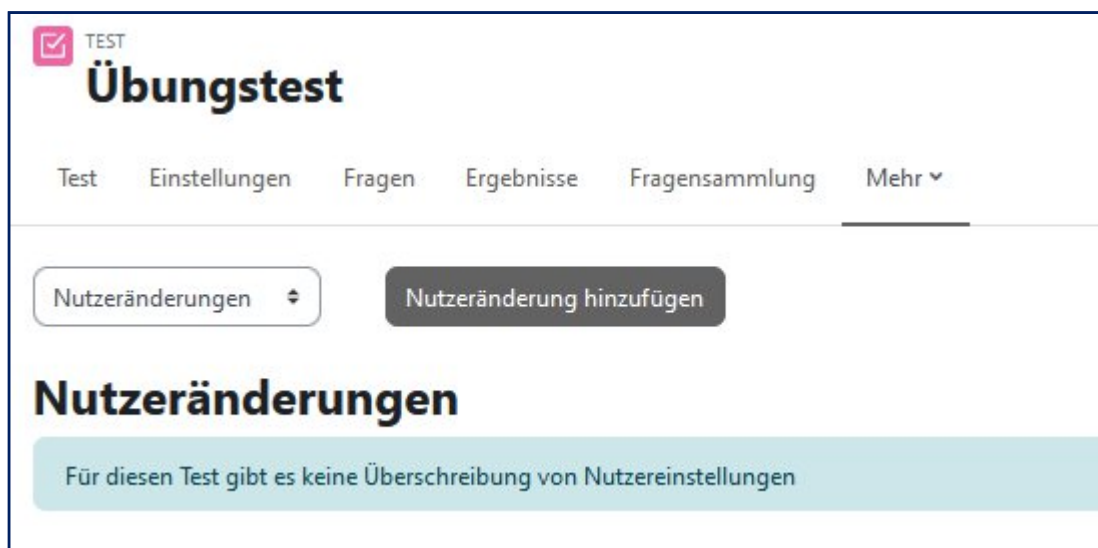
TEST
Übungstest

Test Einstellungen Fragen Ergebnisse Fragensammlung Mehr

Nutzeränderungen

Nutzeränderung hinzufügen

Nutzeränderungen

Für diesen Test gibt es keine Überschreibung von Nutzereinstellungen